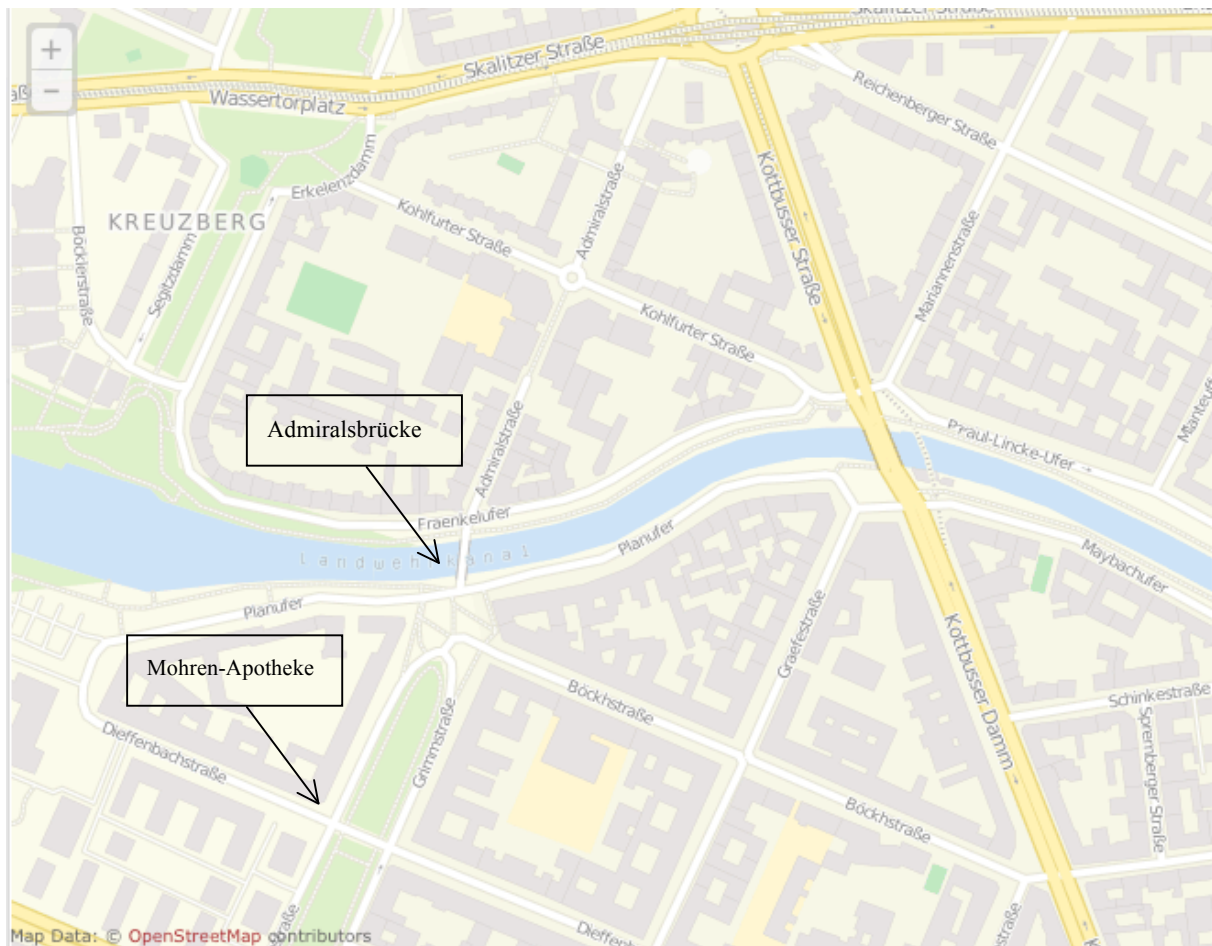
+
−
Skalitzer Straße
Skalitzer Straße
Wassertorplatz
Reichenberger Straße
Erkelenzdamm
KREUZBERG
Kohlfurter Straße
Admiralstraße
Kottbusser Straße
Böckhstraße
Segitzdamm
Mariannenstraße
Kohlfurter Straße
Admiralsbrücke
Admiralstraße
Paul-Lincke-Ufer
Manteuffel
Fraenkelufer
Landwehrkanal
Planufer
Maybachufer
Planufer
Mohren-Apotheke
Graefestraße
Kottbusser Damm
Böckhstraße
Schinkestraße
Dieffenbachstraße
Grimmstraße
Sprembergerstraße
Böckhstraße
Dieffenb
Map Data: © OpenStreetMap contributors